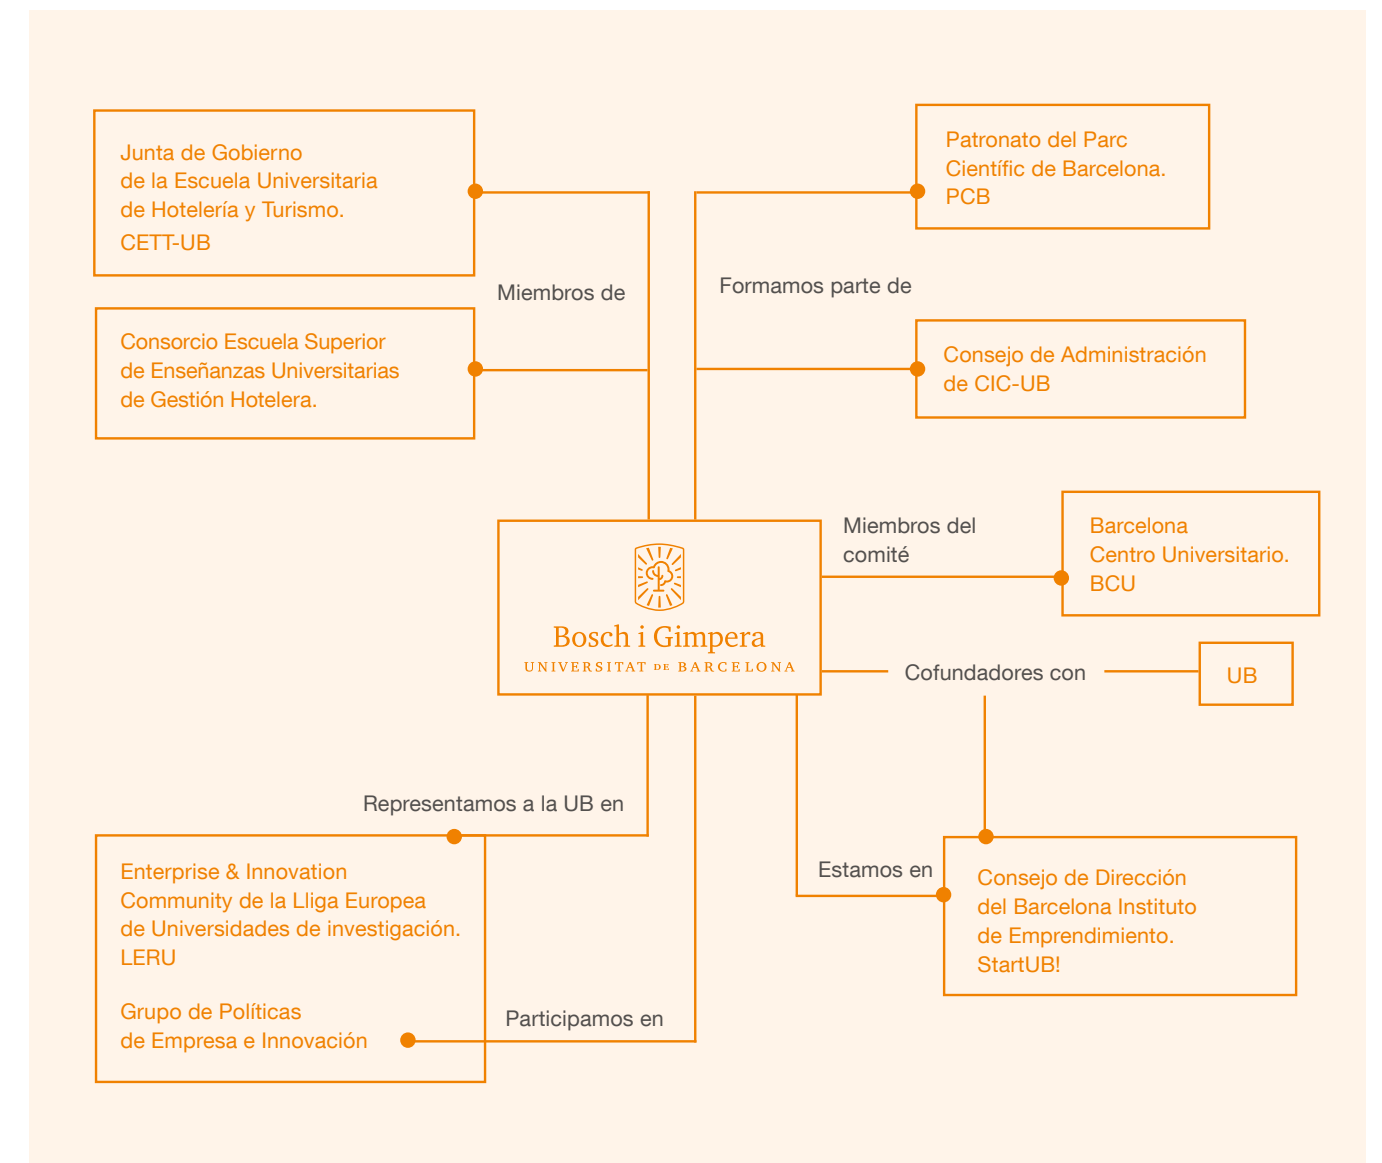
Junta de Gobierno de la Escuela Universitaria de Hotelería y Turismo. CETT-UB

Miembros de

Consorcio Escuela Superior de Enseñanzas Universitarias de Gestión Hotelera.

Patronato del Parc Científic de Barcelona. PCB

Formamos parte de

Consejo de Administración de CIC-UB

Bosch i Gimpera
UNIVERSITAT DE BARCELONA

Miembros del comité

Barcelona Centro Universitario. BCU

Cofundadores con

UB

Representamos a la UB en

Enterprise & Innovation Community de la Lliga Europea de Universidades de investigación. LERU

Grupo de Políticas de Empresa e Innovación

Participamos en

Estamos en

Consejo de Dirección del Barcelona Instituto de Emprendimiento. StartUB!